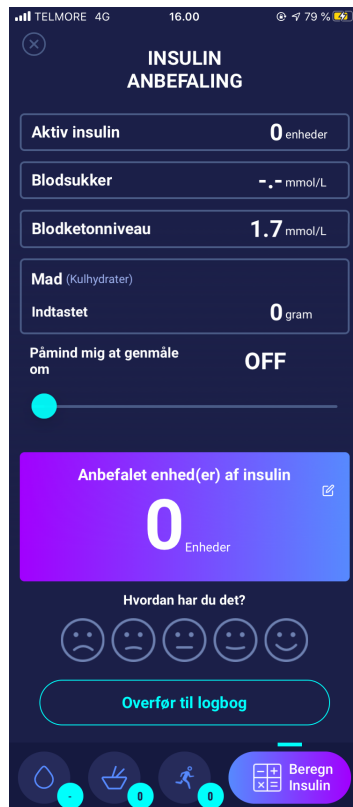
TELMORE 4G 16.00 79 %

INSULIN ANBEFALING

Aktiv insulin 0 enheder

Blodsukker -.- mmol/L

Blodketonniveau 1.7 mmol/L

Mad (Kulhydrater)
Indtastet 0 gram

Påmind mig at genmåle om OFF

Anbefalet enhed(er) af insulin
0 Enheder

Hvordan har du det?

Overfør til logbog

- 0 0 Beregn Insulin